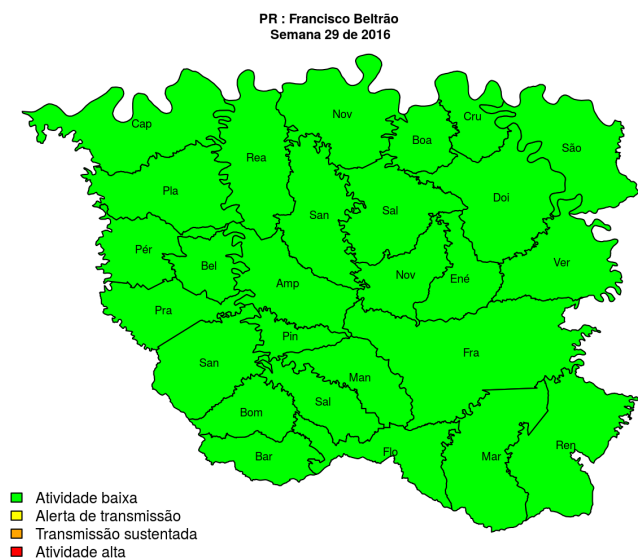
PR : Francisco Beltrão
Semana 29 de 2016

Cap
Nov
Boa
Cru
São
Rea
Pla
San
Sal
Doi
Pér
Bel
Nov
Ené
Ver
Amp
Pra
Pin
Fra
San
Man
Bom
Sal
Bar
Flo
Mar
Ren

Atividade baixa
Alerta de transmissão
Transmissão sustentada
Atividade alta